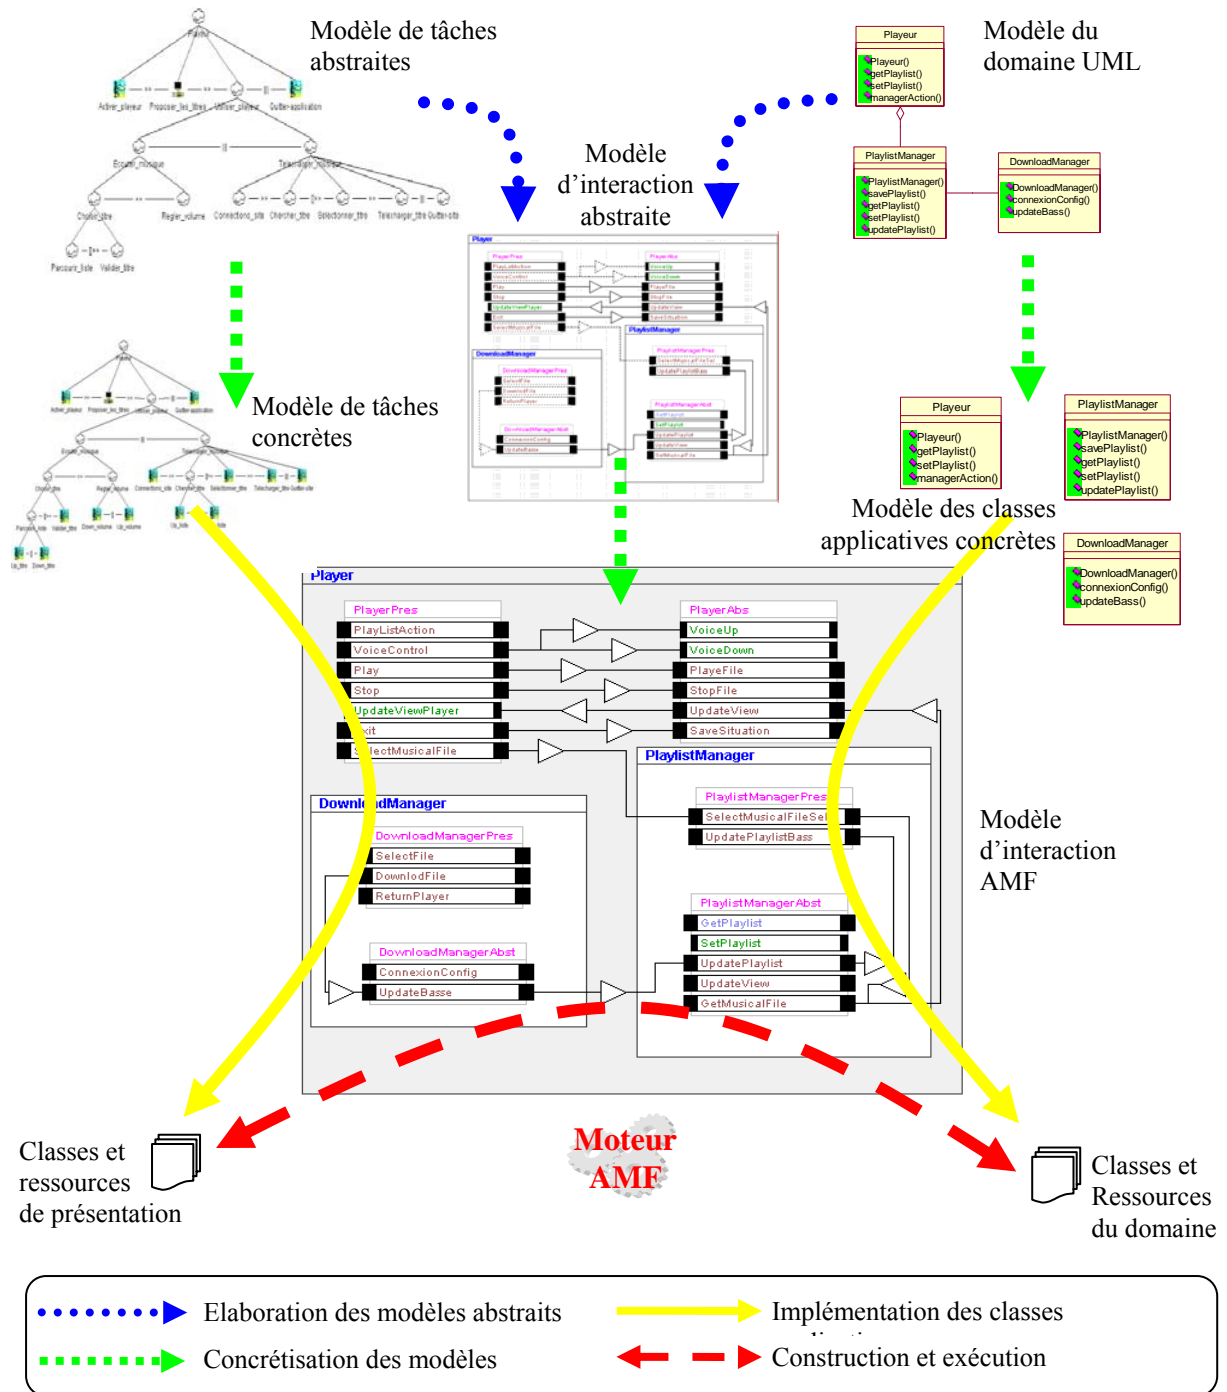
Modèle de tâches abstraites

Modèle du domaine UML

Modèle d'interaction abstraite

Playeur
Playeur()
getPlaylist()
setPlaylist()
managerAction()

PlaylistManager
PlaylistManager()
savePlaylist()
getPlaylist()
setPlaylist()
updatePlaylist()

DownloadManager
DownloadManager()
connexionConfig()
updateBass()

Modèle de tâches concrètes

Playeur
Playeur()
getPlaylist()
setPlaylist()
managerAction()

PlaylistManager
PlaylistManager()
savePlaylist()
getPlaylist()
setPlaylist()
updatePlaylist()

Modèle des classes applicatives concrètes

DownloadManager
DownloadManager()
connexionConfig()
updateBass()

Player
PlayerPres
PlayListAction
VoiceControl
Play
Stop
UpdateViewPlayer
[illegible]xit
S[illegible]lectMusicalFile

PlayerAbs
VoiceUp
VoiceDown
PlayeFile
StopFile
UpdateView
SaveSituation

PlaylistManager
PlaylistManagerPres
SelectMusicalFileSel
UpdatePlaylistBass
PlaylistManagerAbst
GetPlaylist
SetPlaylist
UpdatePlaylist
UpdateView
GetMusicalFile

Downl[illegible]dManager
DownloadManagerPres
SelectFile
DownlodFile
ReturnPlayer
DownloadManagerAbst
ConnexionConfig
UpdateBasse

Modèle d'interaction AMF

Classes et ressources de présentation

Moteur AMF

Classes et Ressources du domaine

Elaboration des modèles abstraits
Concrétisation des modèles
Implémentation des classes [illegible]
Construction et exécution